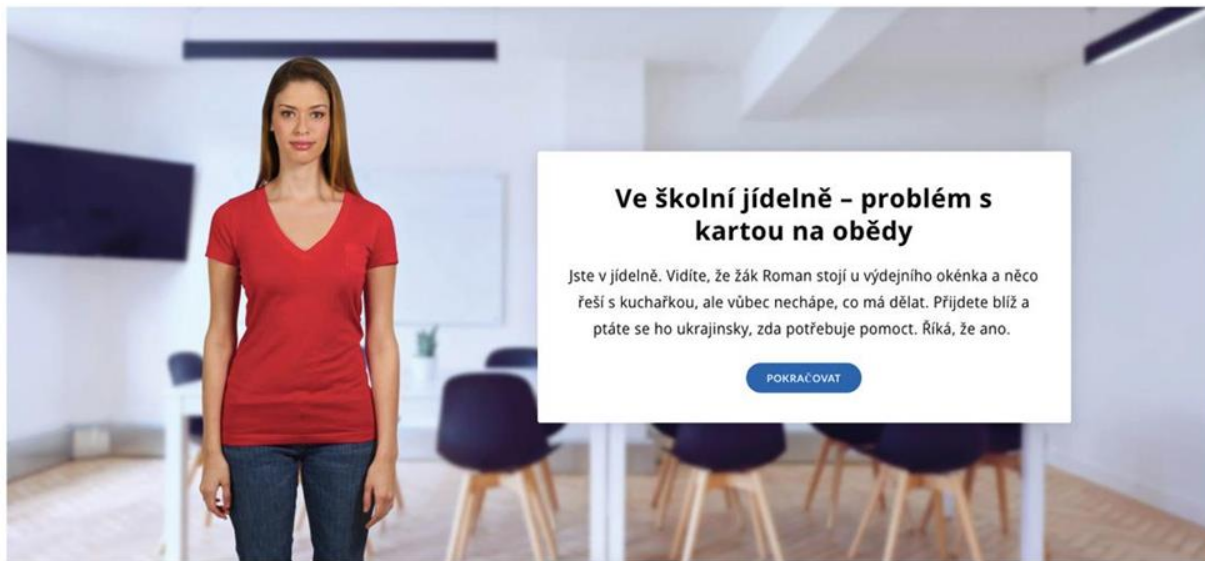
Ve školní jídelně – problém s kartou na obědy

Jste v jídelně. Vidíte, že žák Roman stojí u výdejního okénka a něco řeší s kuchařkou, ale vůbec nechápe, co má dělat. Přijdete blíž a ptáte se ho ukrajinsky, zda potřebuje pomoct. Říká, že ano.

POKRAČOVAT